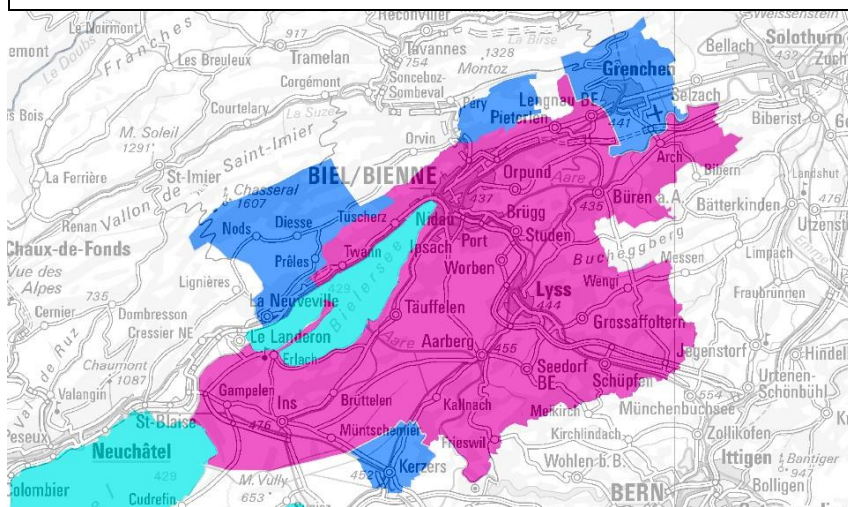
Reconvilier
Weissenstein
Le Noirmont
Franches
917
Tramelan
Tavannes 1328
La Birse
Bellach
Solothurn
Zuch
emont
Le Doubs
Les Breuleux
Corgémont
754
Montoz
Sonceboz-Sombeval
Grenchen
Courtelary
La Suze
Pery
Lengnau BE
Selzach
s Bois
M. Soleil 1291
Pieterlen
441
Biberist
Orvin
Saint-Imier
La Ferrière
St-Imier
BIEL/BIENNE
Orpund
Arch
Bibern
Chasseral 1607
Aare
Landshut
Renan Vallon de
437
Büren a. A.
Nods
Diesse
Tuscherz
Nidau
Brügg
435
Bätterkinden
476
Utzenst
Chaux-de-Fonds
Port
Studen
Bucheggberg
Twann
Ipsach
Prêles
Limpach
Vue des Alpes
Lignières
Worben
Messen
Wengi
735
Bielersee
429
Lyss
Fraubrunnen
Cernier
La Neuveville
444
Dombresson
Täuffelen
Grossaffoltern
Cressier NE
Le Landeron
Aare
Aarberg
Erlach
Chaumont 1087
455
Seedorf BE
Jegenstorf
Hindel
Gampelen
Schüpfen
Val de Ruz
Valangin
554
Urtenen-Schönbühl
Ins
Brüttelen
Kallnach
Meikirch
Münchenbuchsee
St-Blaise
476
Müntschemier
Frieswil
Kirchlindach
Zollikofen
Peseux
Neuchâtel
Kerzers
Wohlen b. B.
Ittigen
Bantiger 947
429
452
Colombier
M. Vully 653
Cudrefin
BERN
Bolligen